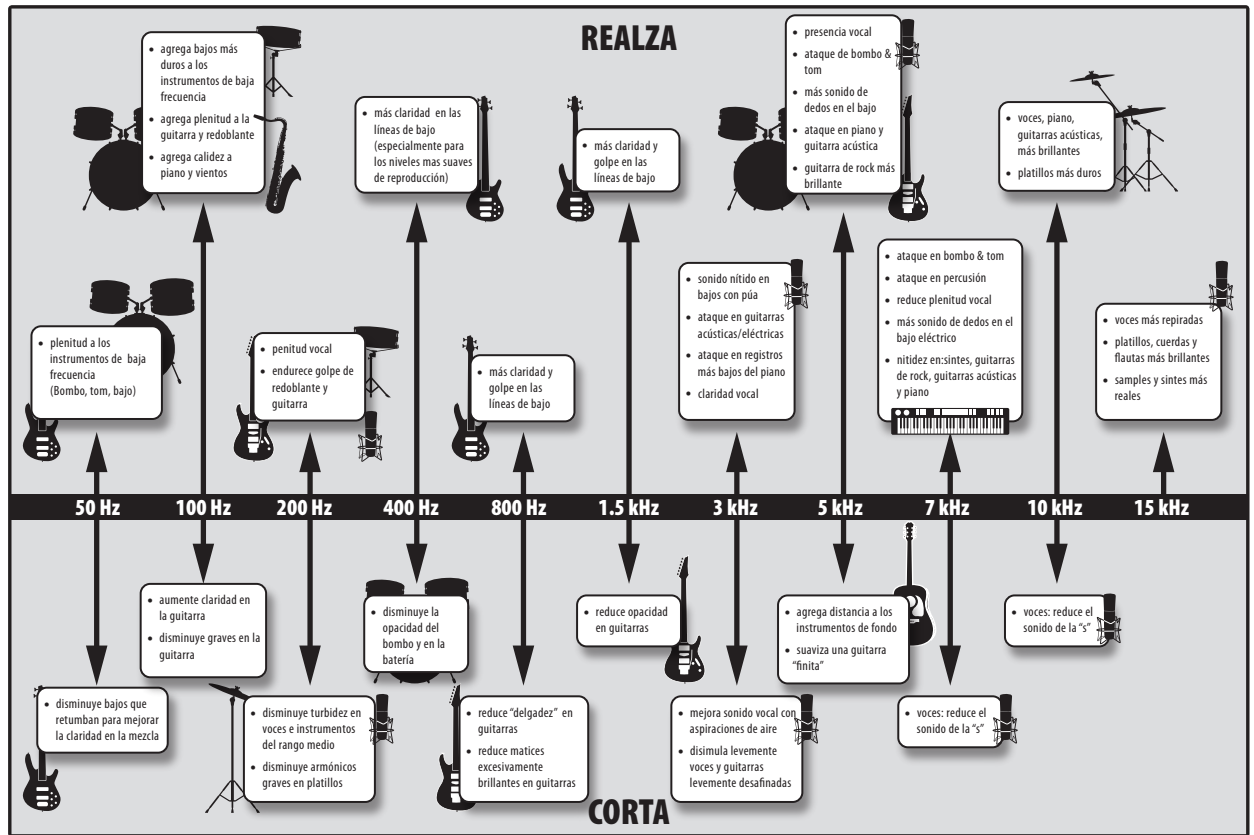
REALZA

- agrega bajos más duros a los instrumentos de baja frecuencia
- agrega plenitud a la guitarra y redoblante
- agrega calidez a piano y vientos

- más claridad en las líneas de bajo (especialmente para los niveles mas suaves de reproducción)

- más claridad y golpe en las líneas de bajo

- presencia vocal
- ataque de bombo & tom
- más sonido de dedos en el bajo
- ataque en piano y guitarra acústica
- guitarra de rock más brillante

- voces, piano, guitarras acústicas, más brillantes
- platillos más duros

- plenitud a los instrumentos de baja frecuencia (Bombo, tom, bajo)

- penitud vocal
- endurece golpe de redoblante y guitarra

- más claridad y golpe en las líneas de bajo

- sonido nítido en bajos con púa
- ataque en guitarras acústicas/eléctricas
- ataque en registros más bajos del piano
- claridad vocal

- ataque en bombo & tom
- ataque en percusión
- reduce plenitud vocal
- más sonido de dedos en el bajo eléctrico
- nitidez en:sintes, guitarras de rock, guitarras acústicas y piano

- voces más repiradas
- platillos, cuerdas y flautas más brillantes
- samples y sintes más reales

50 Hz | 100 Hz | 200 Hz | 400 Hz | 800 Hz | 1.5 kHz | 3 kHz | 5 kHz | 7 kHz | 10 kHz | 15 kHz

- aumente claridad en la guitarra
- disminuye graves en la guitarra

- disminuye la opacidad del bombo y en la batería

- reduce opacidad en guitarras

- agrega distancia a los instrumentos de fondo
- suaviza una guitarra "finita"

- voces: reduce el sonido de la "s"

- disminuye bajos que retumban para mejorar la claridad en la mezcla

- disminuye turbidez en voces e instrumentos del rango medio
- disminuye armónicos graves en platillos

- reduce "delgadez" en guitarras
- reduce matices excesivamente brillantes en guitarras

- mejora sonido vocal con aspiraciones de aire
- disimula levemente voces y guitarras levemente desafinadas

- voces: reduce el sonido de la "s"

CORTA